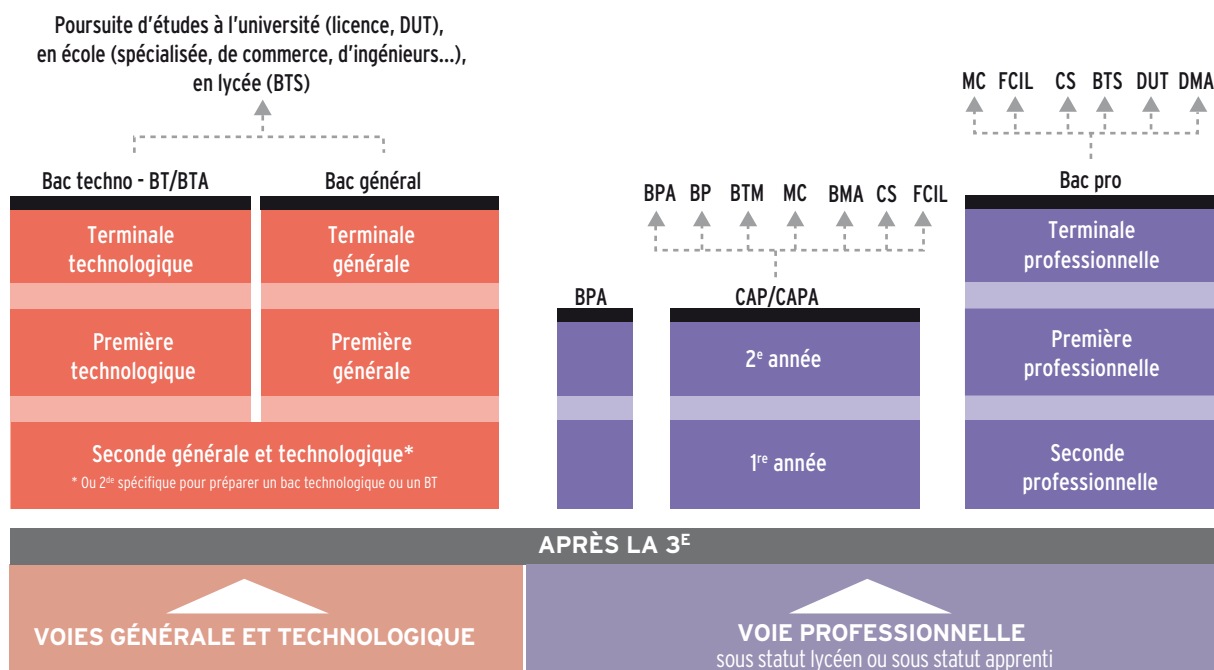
Poursuite d'études à l'université (licence, DUT), en école (spécialisée, de commerce, d'ingénieurs...), en lycée (BTS)

Bac techno - BT/BTA

Terminale technologique

Première technologique

Bac général

Terminale générale

Première générale

Seconde générale et technologique*

* Ou 2$^{de}$ spécifique pour préparer un bac technologique ou un BT

BPA BP BTM MC BMA CS FCIL

BPA

CAP/CAPA

2$^{e}$ année

1$^{re}$ année

MC FCIL CS BTS DUT DMA

Bac pro

Terminale professionnelle

Première professionnelle

Seconde professionnelle

APRÈS LA 3$^{E}$

VOIES GÉNÉRALE ET TECHNOLOGIQUE

VOIE PROFESSIONNELLE

sous statut lycéen ou sous statut apprenti